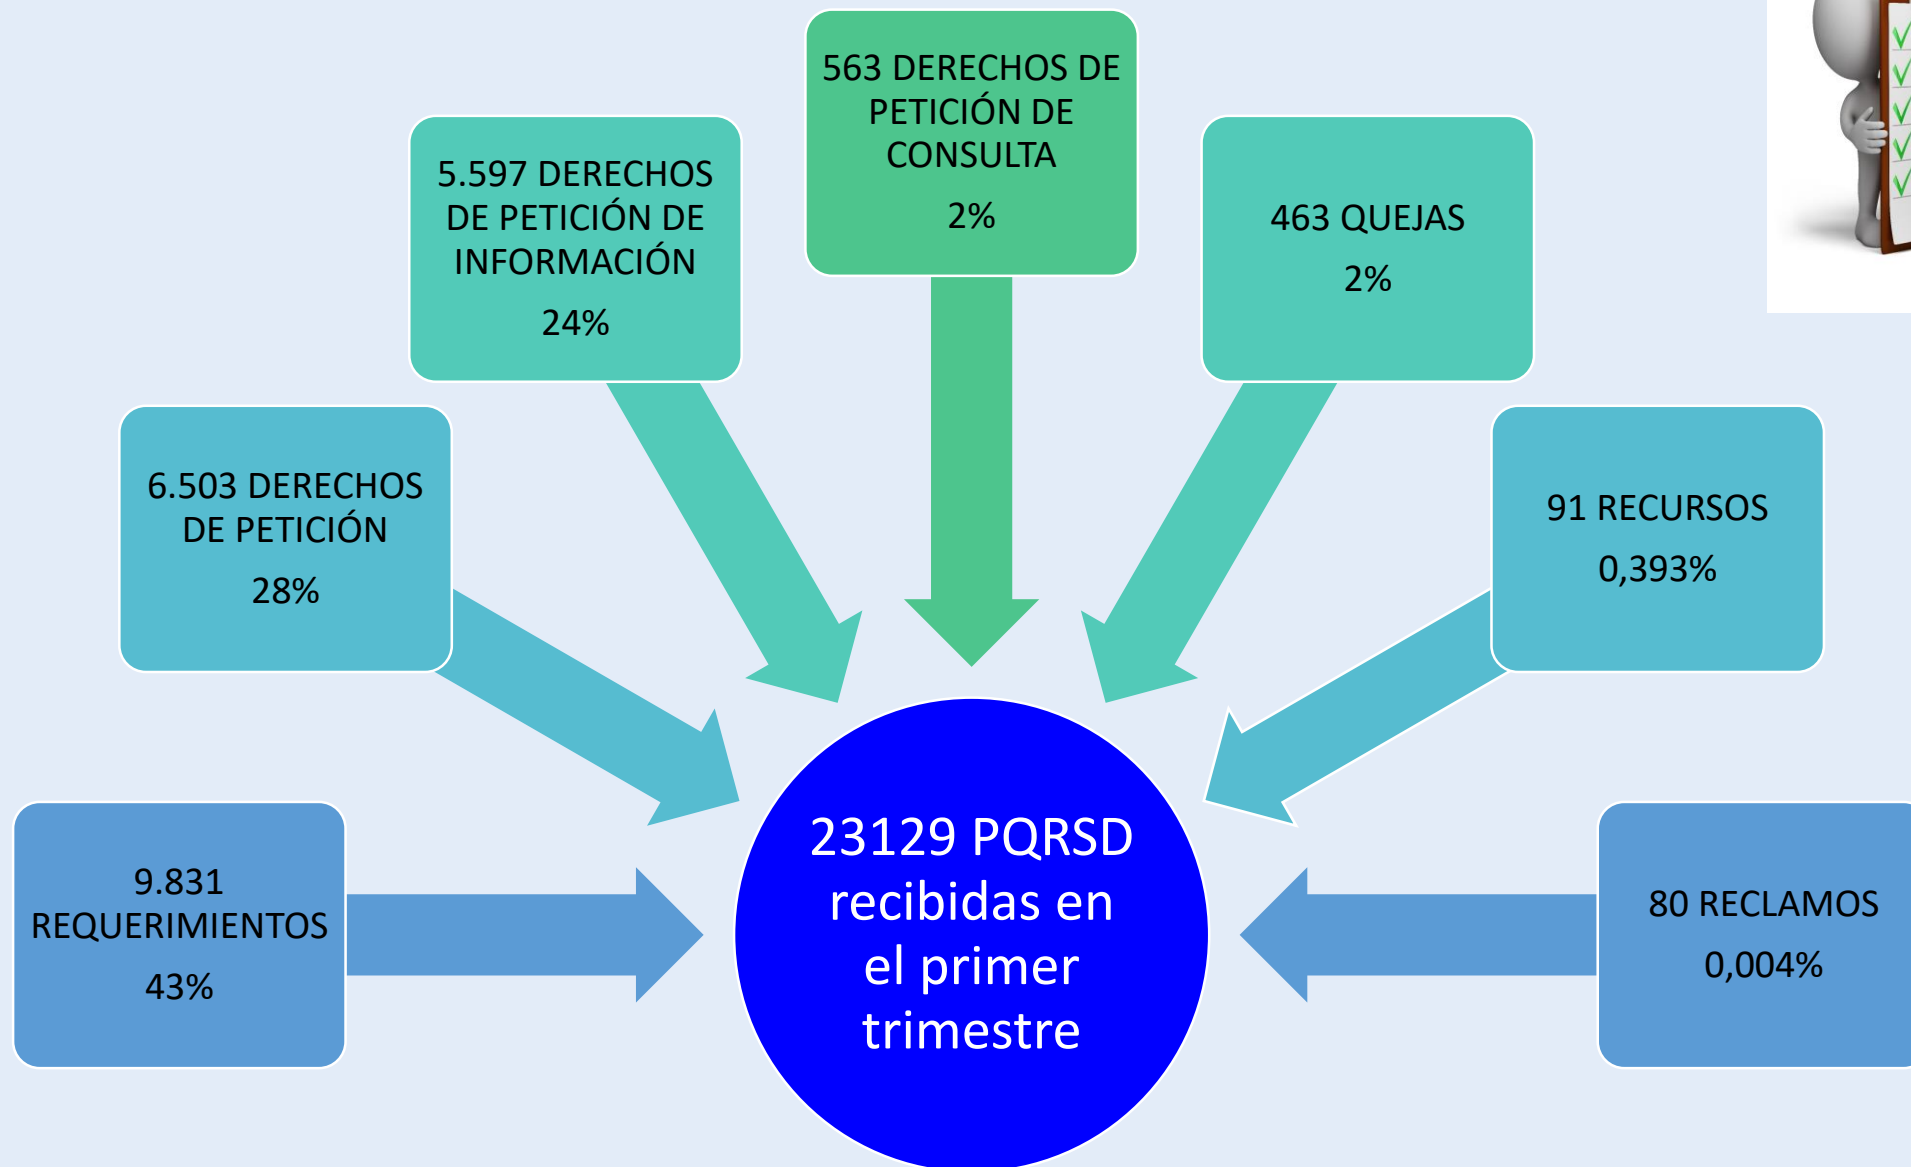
563 DERECHOS DE PETICIÓN DE CONSULTA

2%

5.597 DERECHOS DE PETICIÓN DE INFORMACIÓN

24%

463 QUEJAS

2%

6.503 DERECHOS DE PETICIÓN

28%

91 RECURSOS

0,393%

9.831 REQUERIMIENTOS

43%

23129 PQRSD recibidas en el primer trimestre

80 RECLAMOS

0,004%